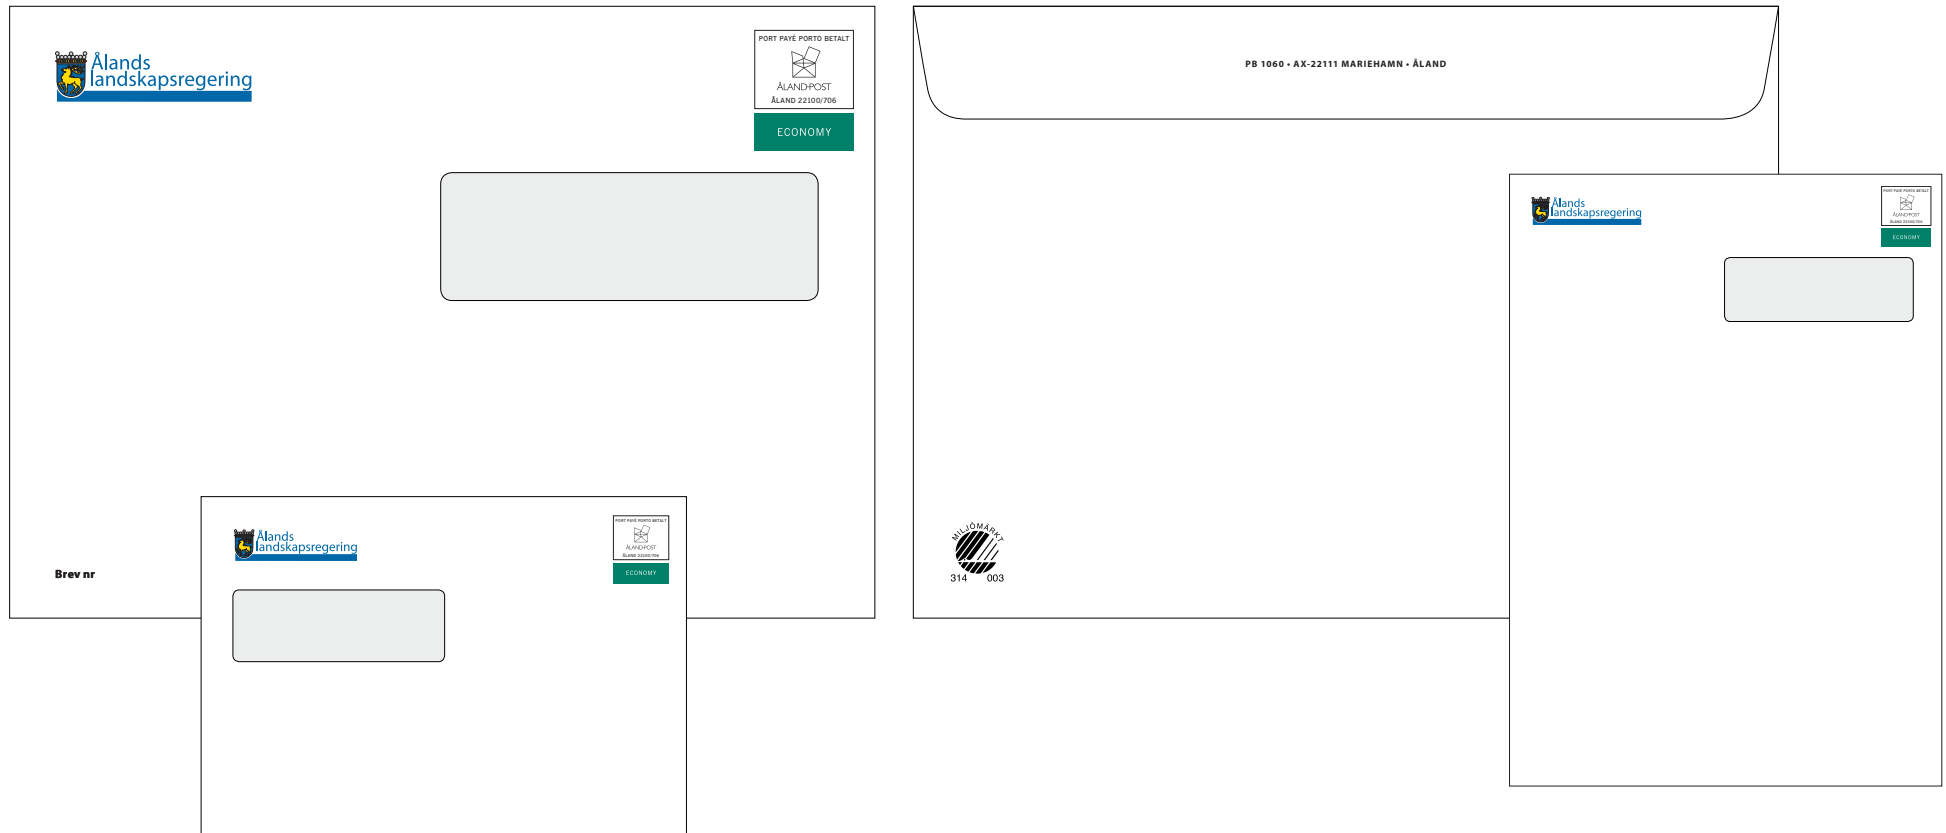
Ålands landskapsregering

PORT PAYÉ PORTO BETALT
ÅLANDPOST
ÅLAND 22100/706

ECONOMY

Brev nr

Ålands landskapsregering

PORT PAYÉ PORTO BETALT
ÅLANDPOST
ÅLAND 22100/706

ECONOMY

PB 1060 • AX-22111 MARIEHAMN • ÅLAND

MILJÖMÄRKT
314 003

Ålands landskapsregering

PORT PAYÉ PORTO BETALT
ÅLANDPOST
ÅLAND 22100/706

ECONOMY